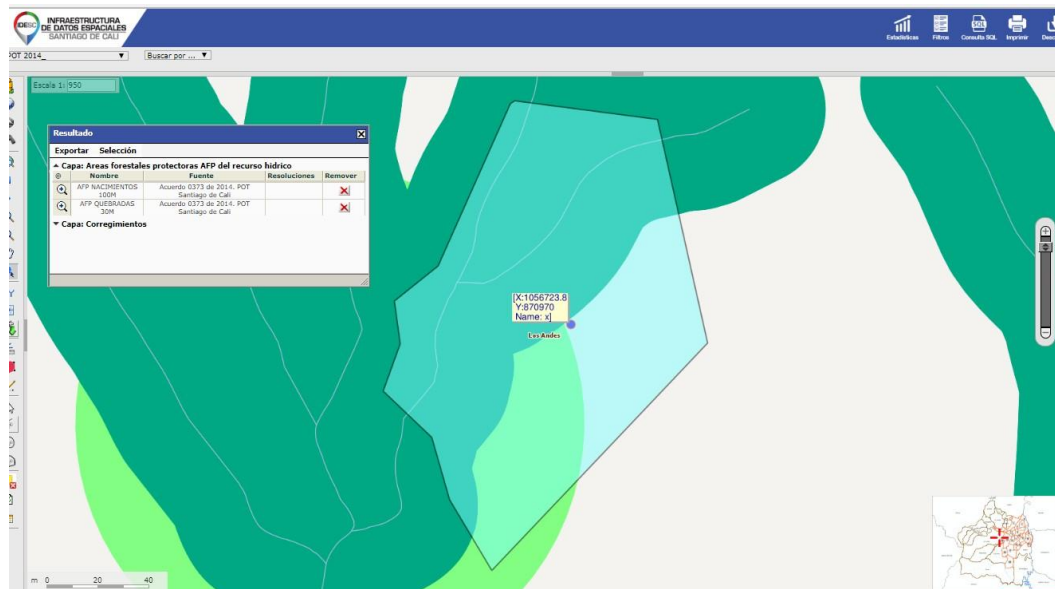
IDESC INFRAESTRUCTURA DE DATOS ESPACIALES SANTIAGO DE CALI

Estadísticas Filtros Consulta SQL Imprimir Desc

POT 2014_ ▼ Buscar por ... ▼

Escala 1: 950

Resultado

Exportar Selección

▲ Capa: Areas forestales protectoras AFP del recurso hídrico

| ⊕ | Nombre | Fuente | Resoluciones | Remover |
|---|---|---|---|---|
| ⊕ | AFP NACIMIENTOS 100M | Acuerdo 0373 de 2014. POT Santiago de Cali | | ✖ |
| ⊕ | AFP QUEBRADAS 30M | Acuerdo 0373 de 2014. POT Santiago de Cali | | ✖ |

▼ Capa: Corregimientos

X:1056723.8
Y:870970
Name: x

Los Andes

m 0 20 40